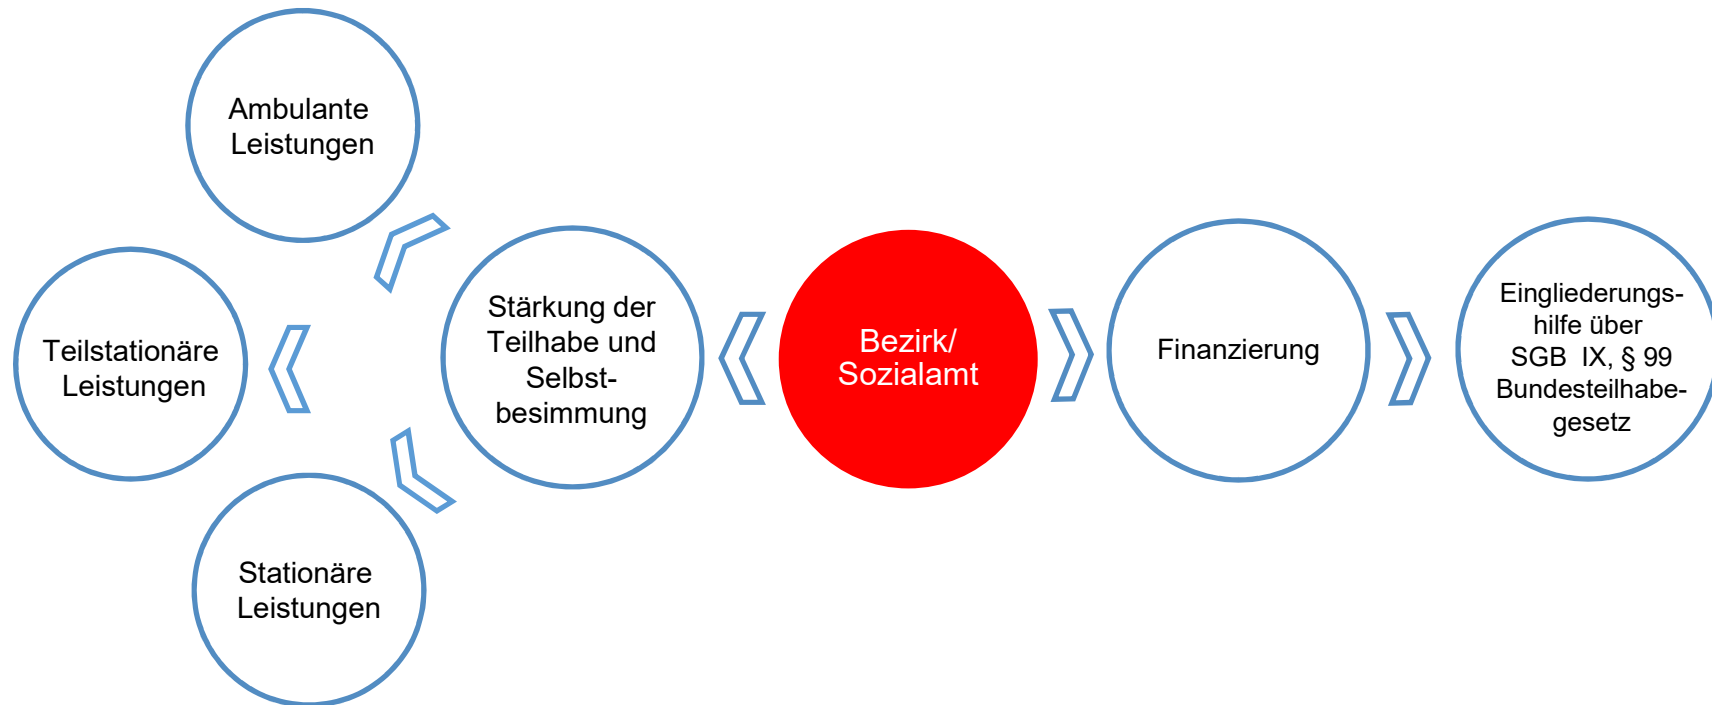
Ambulante Leistungen

Teilstationäre Leistungen

Stationäre Leistungen

Stärkung der Teilhabe und Selbstbesimmung

Bezirk/ Sozialamt

Finanzierung

Eingliederungshilfe über SGB IX, § 99 Bundesteilhabegesetz